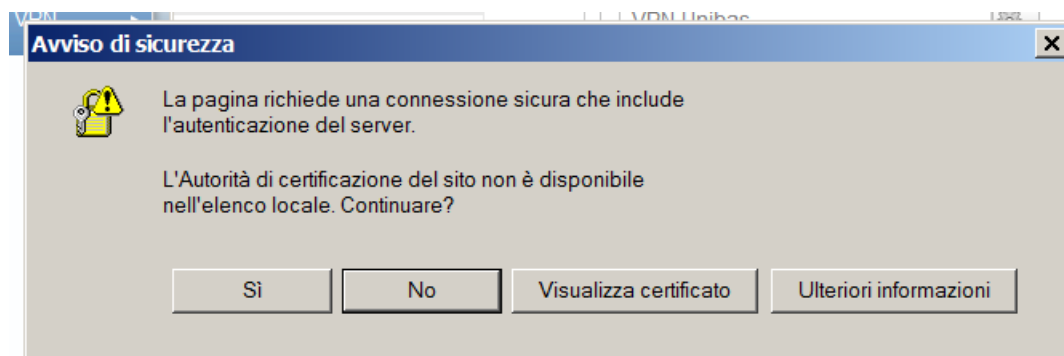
VPN Unibas

Avviso di sicurezza

La pagina richiede una connessione sicura che include l'autenticazione del server.

L'Autorità di certificazione del sito non è disponibile nell'elenco locale. Continuare?

Sì
No
Visualizza certificato
Ulteriori informazioni